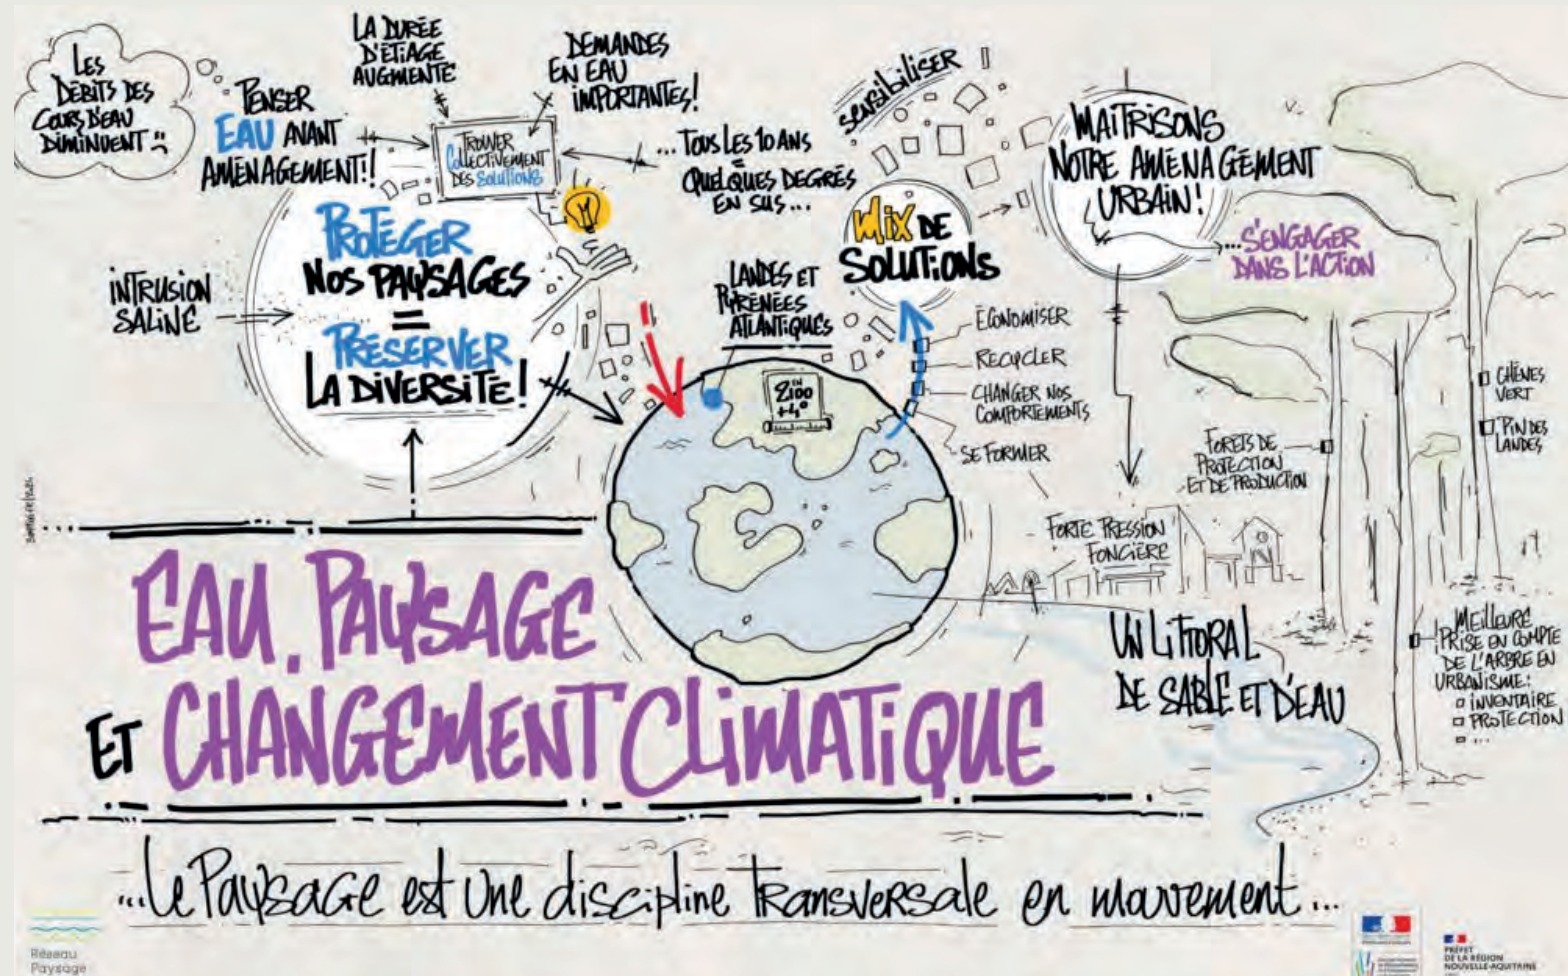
LES DÉBITS DES COURS D'EAU DIMINUENT

PENSER EAU AVANT AMÉNAGEMENT!

LA DURÉE D'ÉTIAGE AUGMENTE

DEMANDES EN EAU IMPORTANTES!

TROUVER COLLECTIVEMENT DES SOLUTIONS

... TOUS LES 10 ANS = QUELQUES DEGRÉS EN SUS...

SENSIBILISER

MAITRISONS NOTRE AMÉNAGEMENT URBAIN!

... S'ENGAGER DANS L'ACTION

PROTÉGER NOS PAYSAGES = PRÉSERVER LA DIVERSITÉ!

INTRUSION SALINE

MIX DE SOLUTIONS

LANDES ET PYRÉNÉES ATLANTIQUES

EN 2100 +4°

ÉCONOMISER

RECYCLER

CHANGER NOS COMPORTEMENTS

SE FORMER

CHÊNES VERT

PIN DES LANDES

FORÊTS DE PROTECTION ET DE PRODUCTION

FORTE PRESSION FONCIÈRE

UN LITTORAL DE SABLE ET D'EAU

MEILLEURE PRISE EN COMPTE DE L'ARBRE EN URBANISME:
□ INVENTAIRE
□ PROTECTION
□ ...

EAU, PAYSAGE ET CHANGEMENT CLIMATIQUE

...Le Paysage est une discipline transversale en mouvement...

Réseau Paysage

PRÉFET DE LA RÉGION NOUVELLE-AQUITAINE